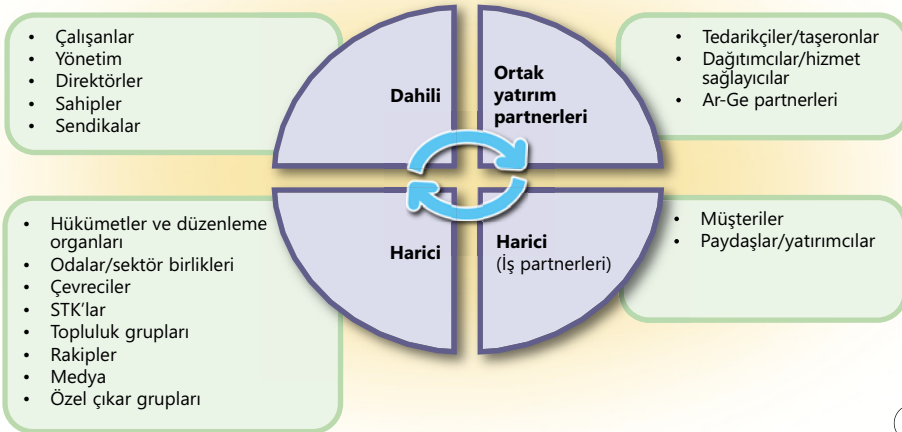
- Çalışanlar
- Yönetim
- Direktörler
- Sahipler
- Sendikalar

Dahili

Ortak yatırım partnerleri

- Tedarikçiler/taşeronlar
- Dağıtımcılar/hizmet sağlayıcılar
- Ar-Ge partnerleri

- Hükümetler ve düzenleme organları
- Odalar/sektör birlikleri
- Çevreciler
- STK'lar
- Topluluk grupları
- Rakipler
- Medya
- Özel çıkar grupları

Harici

Harici
(İş partnerleri)

- Müşteriler
- Paydaşlar/yatırımcılar